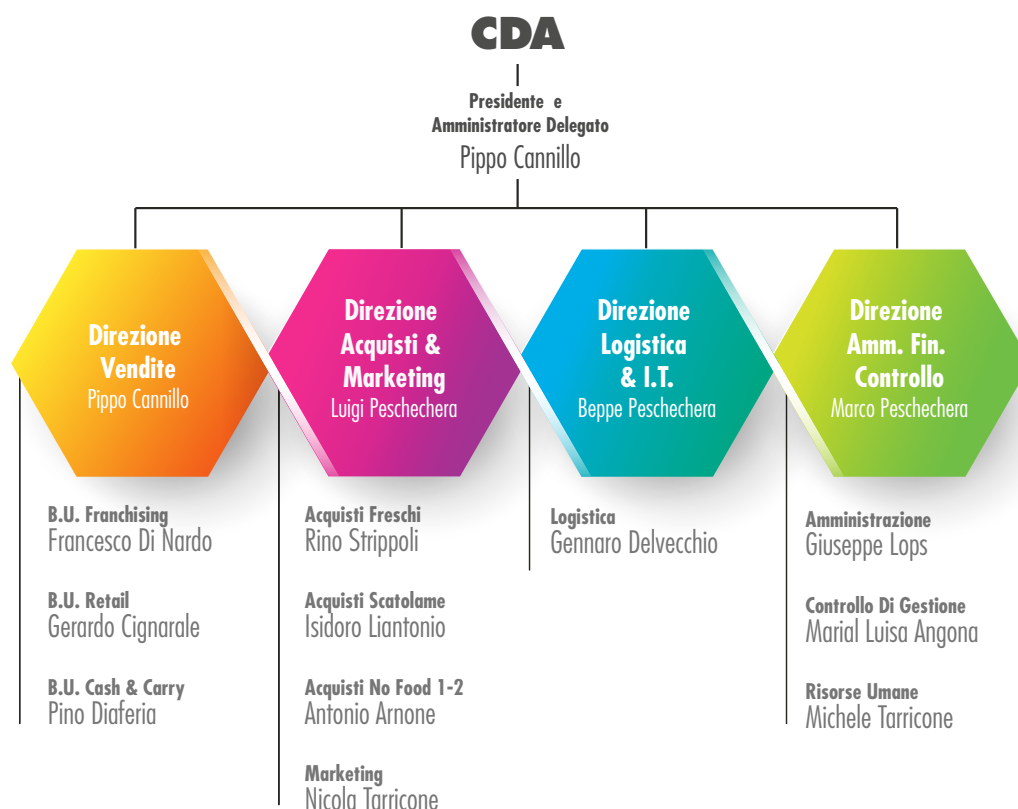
CDA

Presidente e
Amministratore Delegato
Pippo Cannillo

Direzione Vendite
Pippo Cannillo

B.U. Franchising
Francesco Di Nardo

B.U. Retail
Gerardo Cignarale

B.U. Cash & Carry
Pino Diaferia

Direzione Acquisti & Marketing
Luigi Peschechera

Acquisti Freschi
Rino Strippoli

Acquisti Scatolame
Isidoro Liantonio

Acquisti No Food 1-2
Antonio Arnone

Marketing
Nicola Tarricone

Direzione Logistica & I.T.
Beppe Peschechera

Logistica
Gennaro Delvecchio

Direzione Amm. Fin. Controllo
Marco Peschechera

Amministrazione
Giuseppe Lops

Controllo Di Gestione
Marial Luisa Angona

Risorse Umane
Michele Tarricone